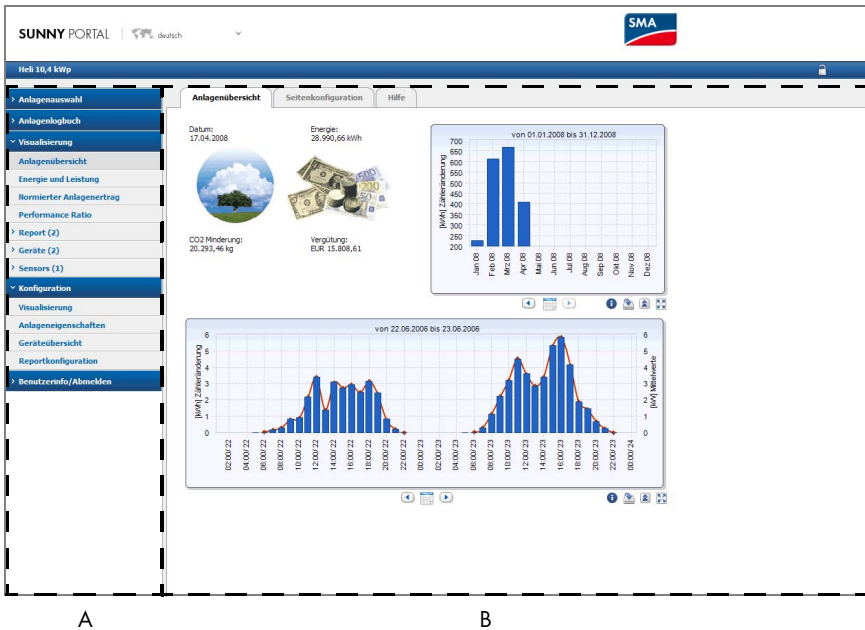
SUNNY PORTAL | deutsch

SMA

Heli 10,4 kWp

› Anlagenauswahl
› Anlagenlogbuch
˅ Visualisierung
Anlagenübersicht
Energie und Leistung
Normierter Anlagenertrag
Performance Ratio
› Report (2)
› Geräte (2)
› Sensors (1)
˅ Konfiguration
Visualisierung
Anlageneigenschaften
Geräteübersicht
Reportkonfiguration
› Benutzerinfo/Abmelden

Anlagenübersicht | Seitenkonfiguration | Hilfe

Datum:
17.04.2008

Energie:
28.990,66 kWh

CO2 Minderung:
20.293,46 kg

Vergütung:
EUR 15.808,61

von 01.01.2008 bis 31.12.2008

[kWh] Zähleränderung

700
650
600
550
500
450
400
350
300
250
200

Jan 08
Feb 08
Mrz 08
Apr 08
Mai 08
Jun 08
Jul 08
Aug 08
Sep 08
Okt 08
Nov 08
Dez 08

von 22.06.2006 bis 23.06.2006

[kWh] Zähleränderung

[kW] Mittelwerte

6
5
4
3
2
1
0

02:00/22
04:00/22
06:00/22
08:00/22
10:00/22
12:00/22
14:00/22
16:00/22
18:00/22
20:00/22
22:00/22
00:00/23
02:00/23
04:00/23
06:00/23
08:00/23
10:00/23
12:00/23
14:00/23
16:00/23
18:00/23
20:00/23
22:00/23
00:00/24

A

B